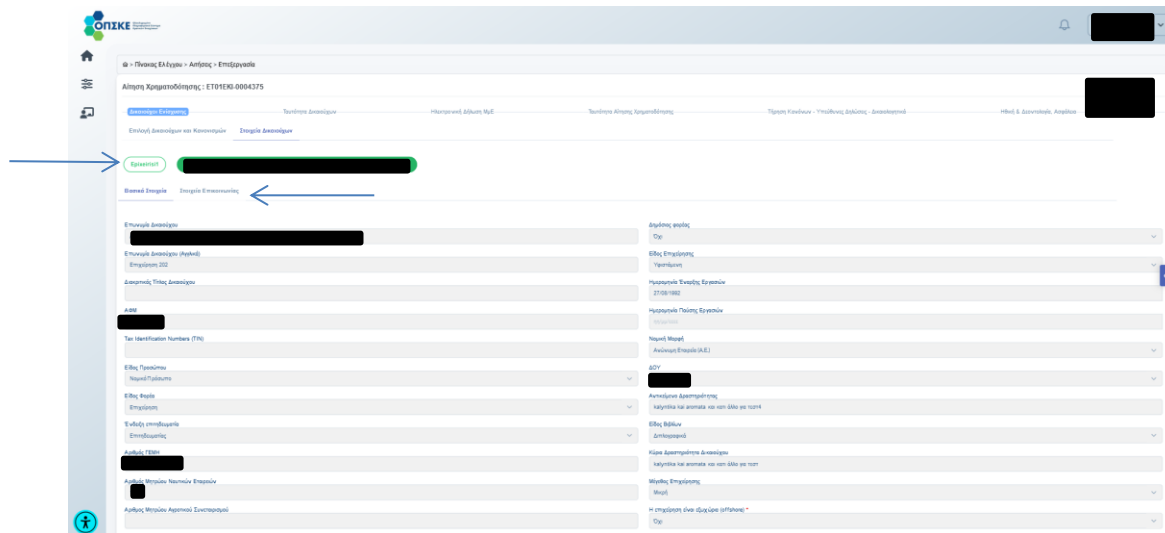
ΟΠΣΚΕ

Πίνακας Ελέγχου > Αιτήσεις > Επεξεργασία

Αίτηση Χρηματοδότησης : ΕΤ01ΕΚΙ-0004375

Δικαιούχοι Ενίσχυσης | Ταυτότητα Δικαιούχου | Ηλεκτρονική Δήλωση ΜμΕ | Ταυτότητα Αίτησης Χρηματοδότησης | Τήρηση Κανόνων - Υπεύθυνες Δηλώσεις - Δικαιολογητικά | Ηθική & Δεοντολογία, Απάτες

Επιλογή Δικαιούχων και Κανονισμών | Στοιχεία Δικαιούχων

Εμπορικό

Βασικά Στοιχεία | Στοιχεία Επικοινωνίας

Επωνυμία Δικαιούχου

Δημόσιος φορέας
Όχι

Επωνυμία Δικαιούχου (Αγγλικά)
Επιχείρηση 202

Είδος Επιχείρησης
Υφιστάμενη

Διακριτικός Τίτλος Δικαιούχου

Ημερομηνία Έναρξης Εργασιών
27/09/1992

ΑΦΜ

Ημερομηνία Παύσης Εργασιών

Tax Identification Numbers (TIN)

Νομική Μορφή
Ανώνυμη Εταιρία (Α.Ε.)

Είδος Προσώπου
Νομικό Πρόσωπο

ΔΟΥ

Είδος Φορέα
Επιχείρηση

Αντικείμενο Δραστηριότητας
kalyntika kai aromata και κατι άλλο για τεστ4

Ένδειξη επιτηδευματία
Επιτηδευματίας

Είδος Βιβλίων
Διπλογραφικά

Αριθμός ΓΕΜΗ

Κύρια Δραστηριότητα Δικαιούχου
kalyntika kai aromata και κατι άλλο για τεστ

Αριθμός Μητρώου Νεοφυών Εταιρειών

Μέγεθος Επιχείρησης
Μικρή

Αριθμός Μητρώου Αγροτικού Συνεταιρισμού

Η επιχείρηση είναι εξωχώρια (offshore) *
Όχι